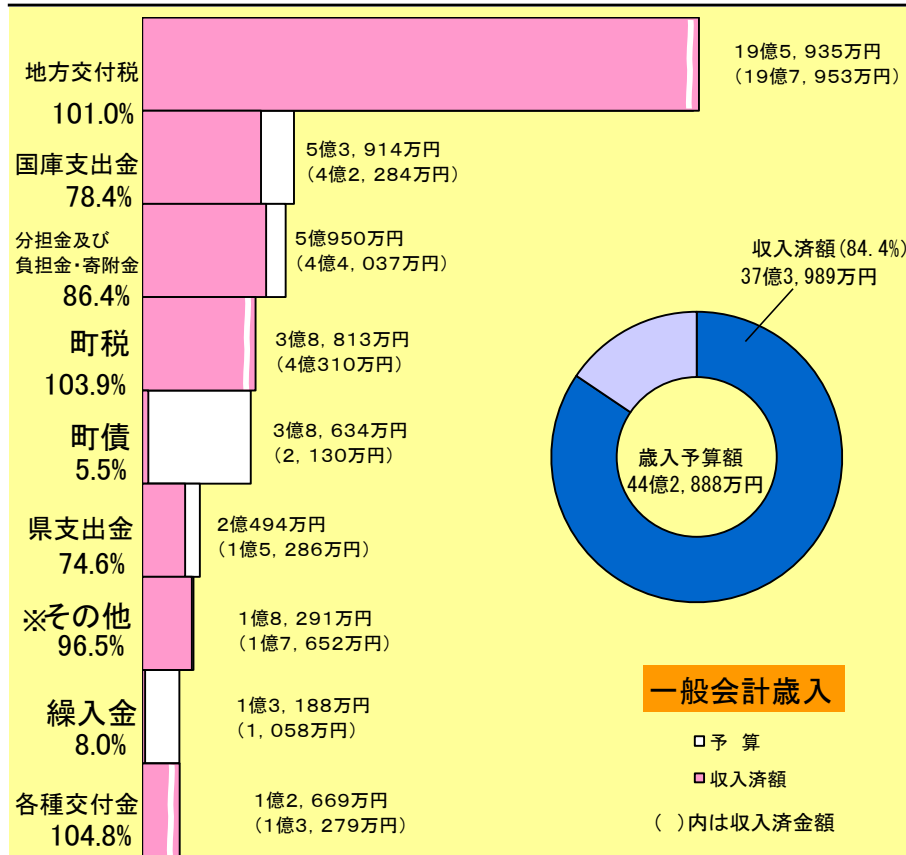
地方交付税
101.0%
19億5，935万円
（19億7，953万円）

国庫支出金
78.4%
5億3，914万円
（4億2，284万円）

分担金及び
負担金・寄附金
86.4%
5億950万円
（4億4，037万円）

町税
103.9%
3億8，813万円
（4億310万円）

町債
5.5%
3億8，634万円
（2，130万円）

県支出金
74.6%
2億494万円
（1億5，286万円）

※その他
96.5%
1億8，291万円
（1億7，652万円）

繰入金
8.0%
1億3，188万円
（1，058万円）

各種交付金
104.8%
1億2，669万円
（1億3，279万円）

収入済額（84.4%）
37億3，989万円

歳入予算額
44億2，888万円

一般会計歳入

予　算
収入済額
（　）内は収入済金額